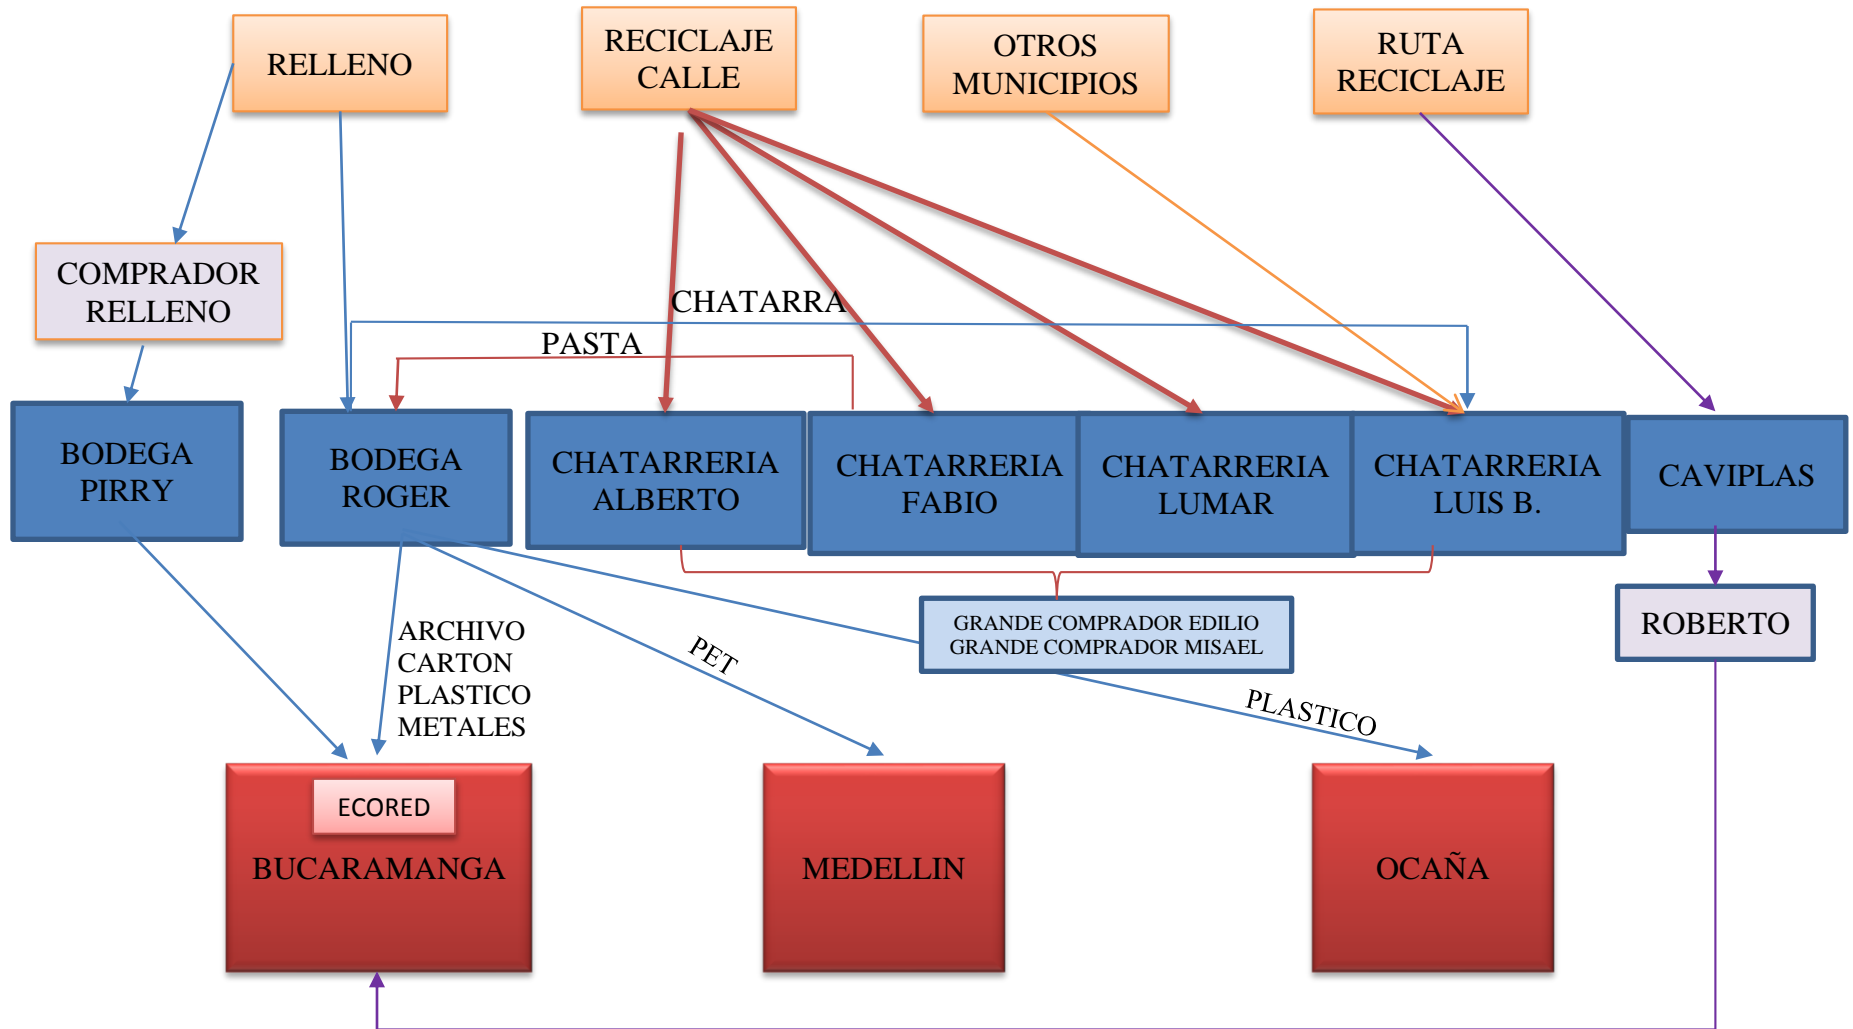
RELLENO

RECICLAJE CALLE

OTROS MUNICIPIOS

RUTA RECICLAJE

COMPRADOR RELLENO

CHATARRA

PASTA

BODEGA PIRRY

BODEGA ROGER

CHATARRERIA ALBERTO

CHATARRERIA FABIO

CHATARRERIA LUMAR

CHATARRERIA LUIS B.

CAVIPLAS

GRANDE COMPRADOR EDILIO
GRANDE COMPRADOR MISAEL

ROBERTO

ARCHIVO
CARTON
PLASTICO
METALES

PET

PLASTICO

ECORED

BUCARAMANGA

MEDELLIN

OCAÑA